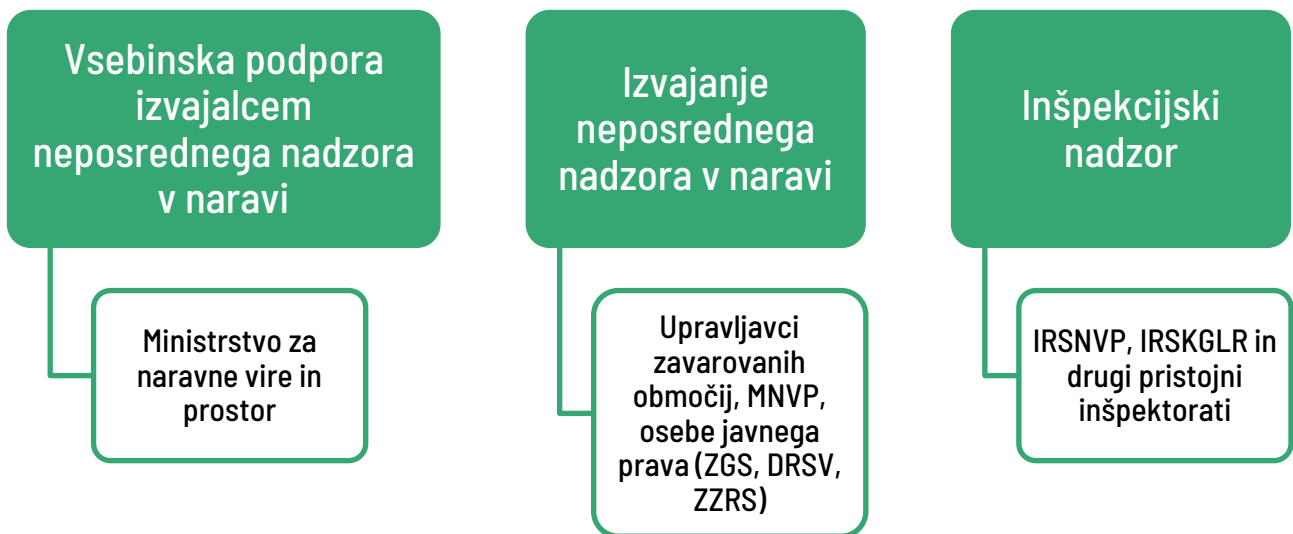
Vsebinska podpora izvajalcem neposrednega nadzora v naravi

Ministrstvo za naravne vire in prostor

Izvajanje neposrednega nadzora v naravi

Upravljavci zavarovanih območij, MNVP, osebe javnega prava (ZGS, DRSV, ZZRS)

Inšpekcijski nadzor

IRSNVP, IRSKGLR in drugi pristojni inšpektorati